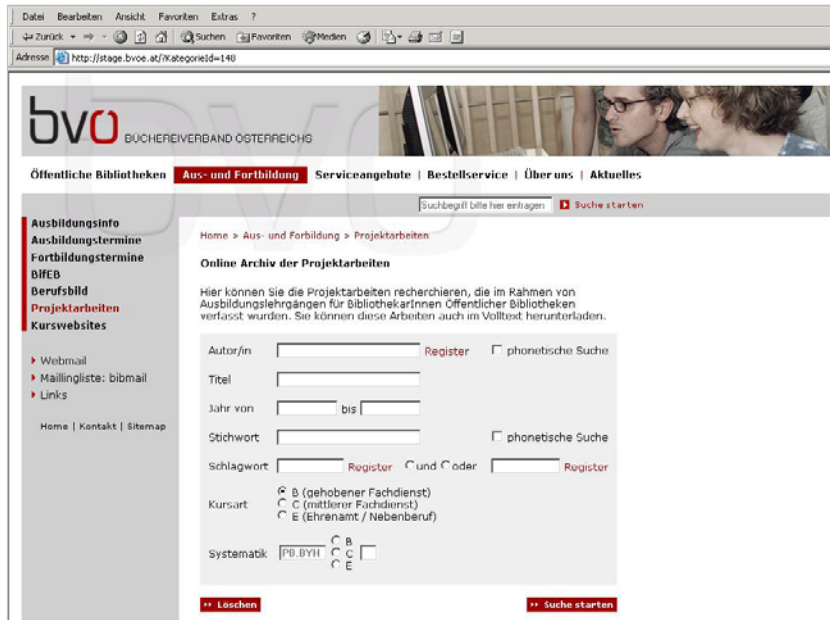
Datei Bearbeiten Ansicht Favoriten Extras ?

Zurück Suchen Favoriten Medien

Adresse http://stage.bvoe.at/?KategorieId=148

bvö BÜCHEREIVERBAND ÖSTERREICHS

Öffentliche Bibliotheken | Aus- und Fortbildung | Serviceangebote | Bestellservice | Über uns | Aktuelles

Suchbegriff bitte hier eintragen | Suche starten

Ausbildungsinfo
Ausbildungstermine
Fortbildungstermine
BifEB
Berufsbild
Projektarbeiten
Kurswebsites

Webmail
Maillingliste: bibmail
Links

Home | Kontakt | Sitemap

Home » Aus- und Forbildung » Projektarbeiten

Online Archiv der Projektarbeiten

Hier können Sie die Projektarbeiten recherchieren, die im Rahmen von Ausbildungslehrgängen für BibliothekarInnen Öffentlicher Bibliotheken verfasst wurden. Sie können diese Arbeiten auch im Volltext herunterladen.

Autor/in Register phonetische Suche

Titel

Jahr von bis

Stichwort phonetische Suche

Schlagwort Register und oder Register

Kursart B (gehobener Fachdienst) C (mittlerer Fachdienst) E (Ehrenamt / Nebenberuf)

Systematik PB.BYH B C E

Löschen Suche starten